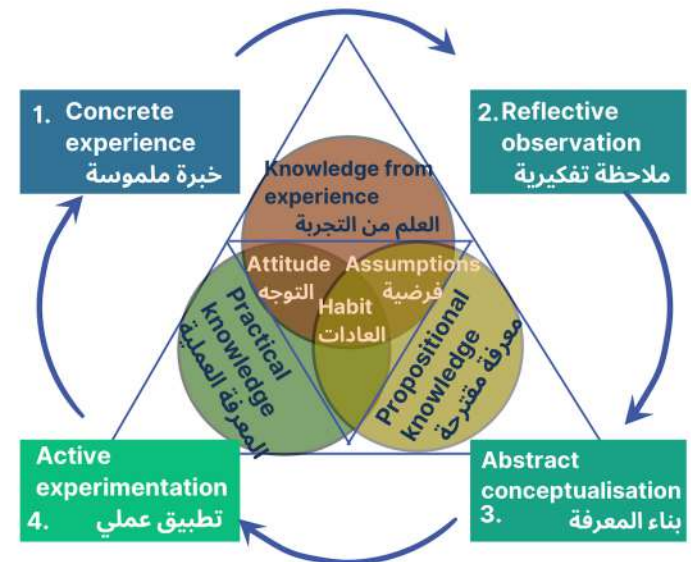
1. Concrete experience
خبرة ملموسة

2. Reflective observation
ملاحظة تفكيرية

Knowledge from experience
العلم من التجربة

Attitude
التوجه

Assumptions
فرضية

Habit
العادات

Practical knowledge
المعرفة العملية

Propositional knowledge
معرفة مقترحة

Active experimentation
4. تطبيق عملي

Abstract conceptualisation
3. بناء المعرفة